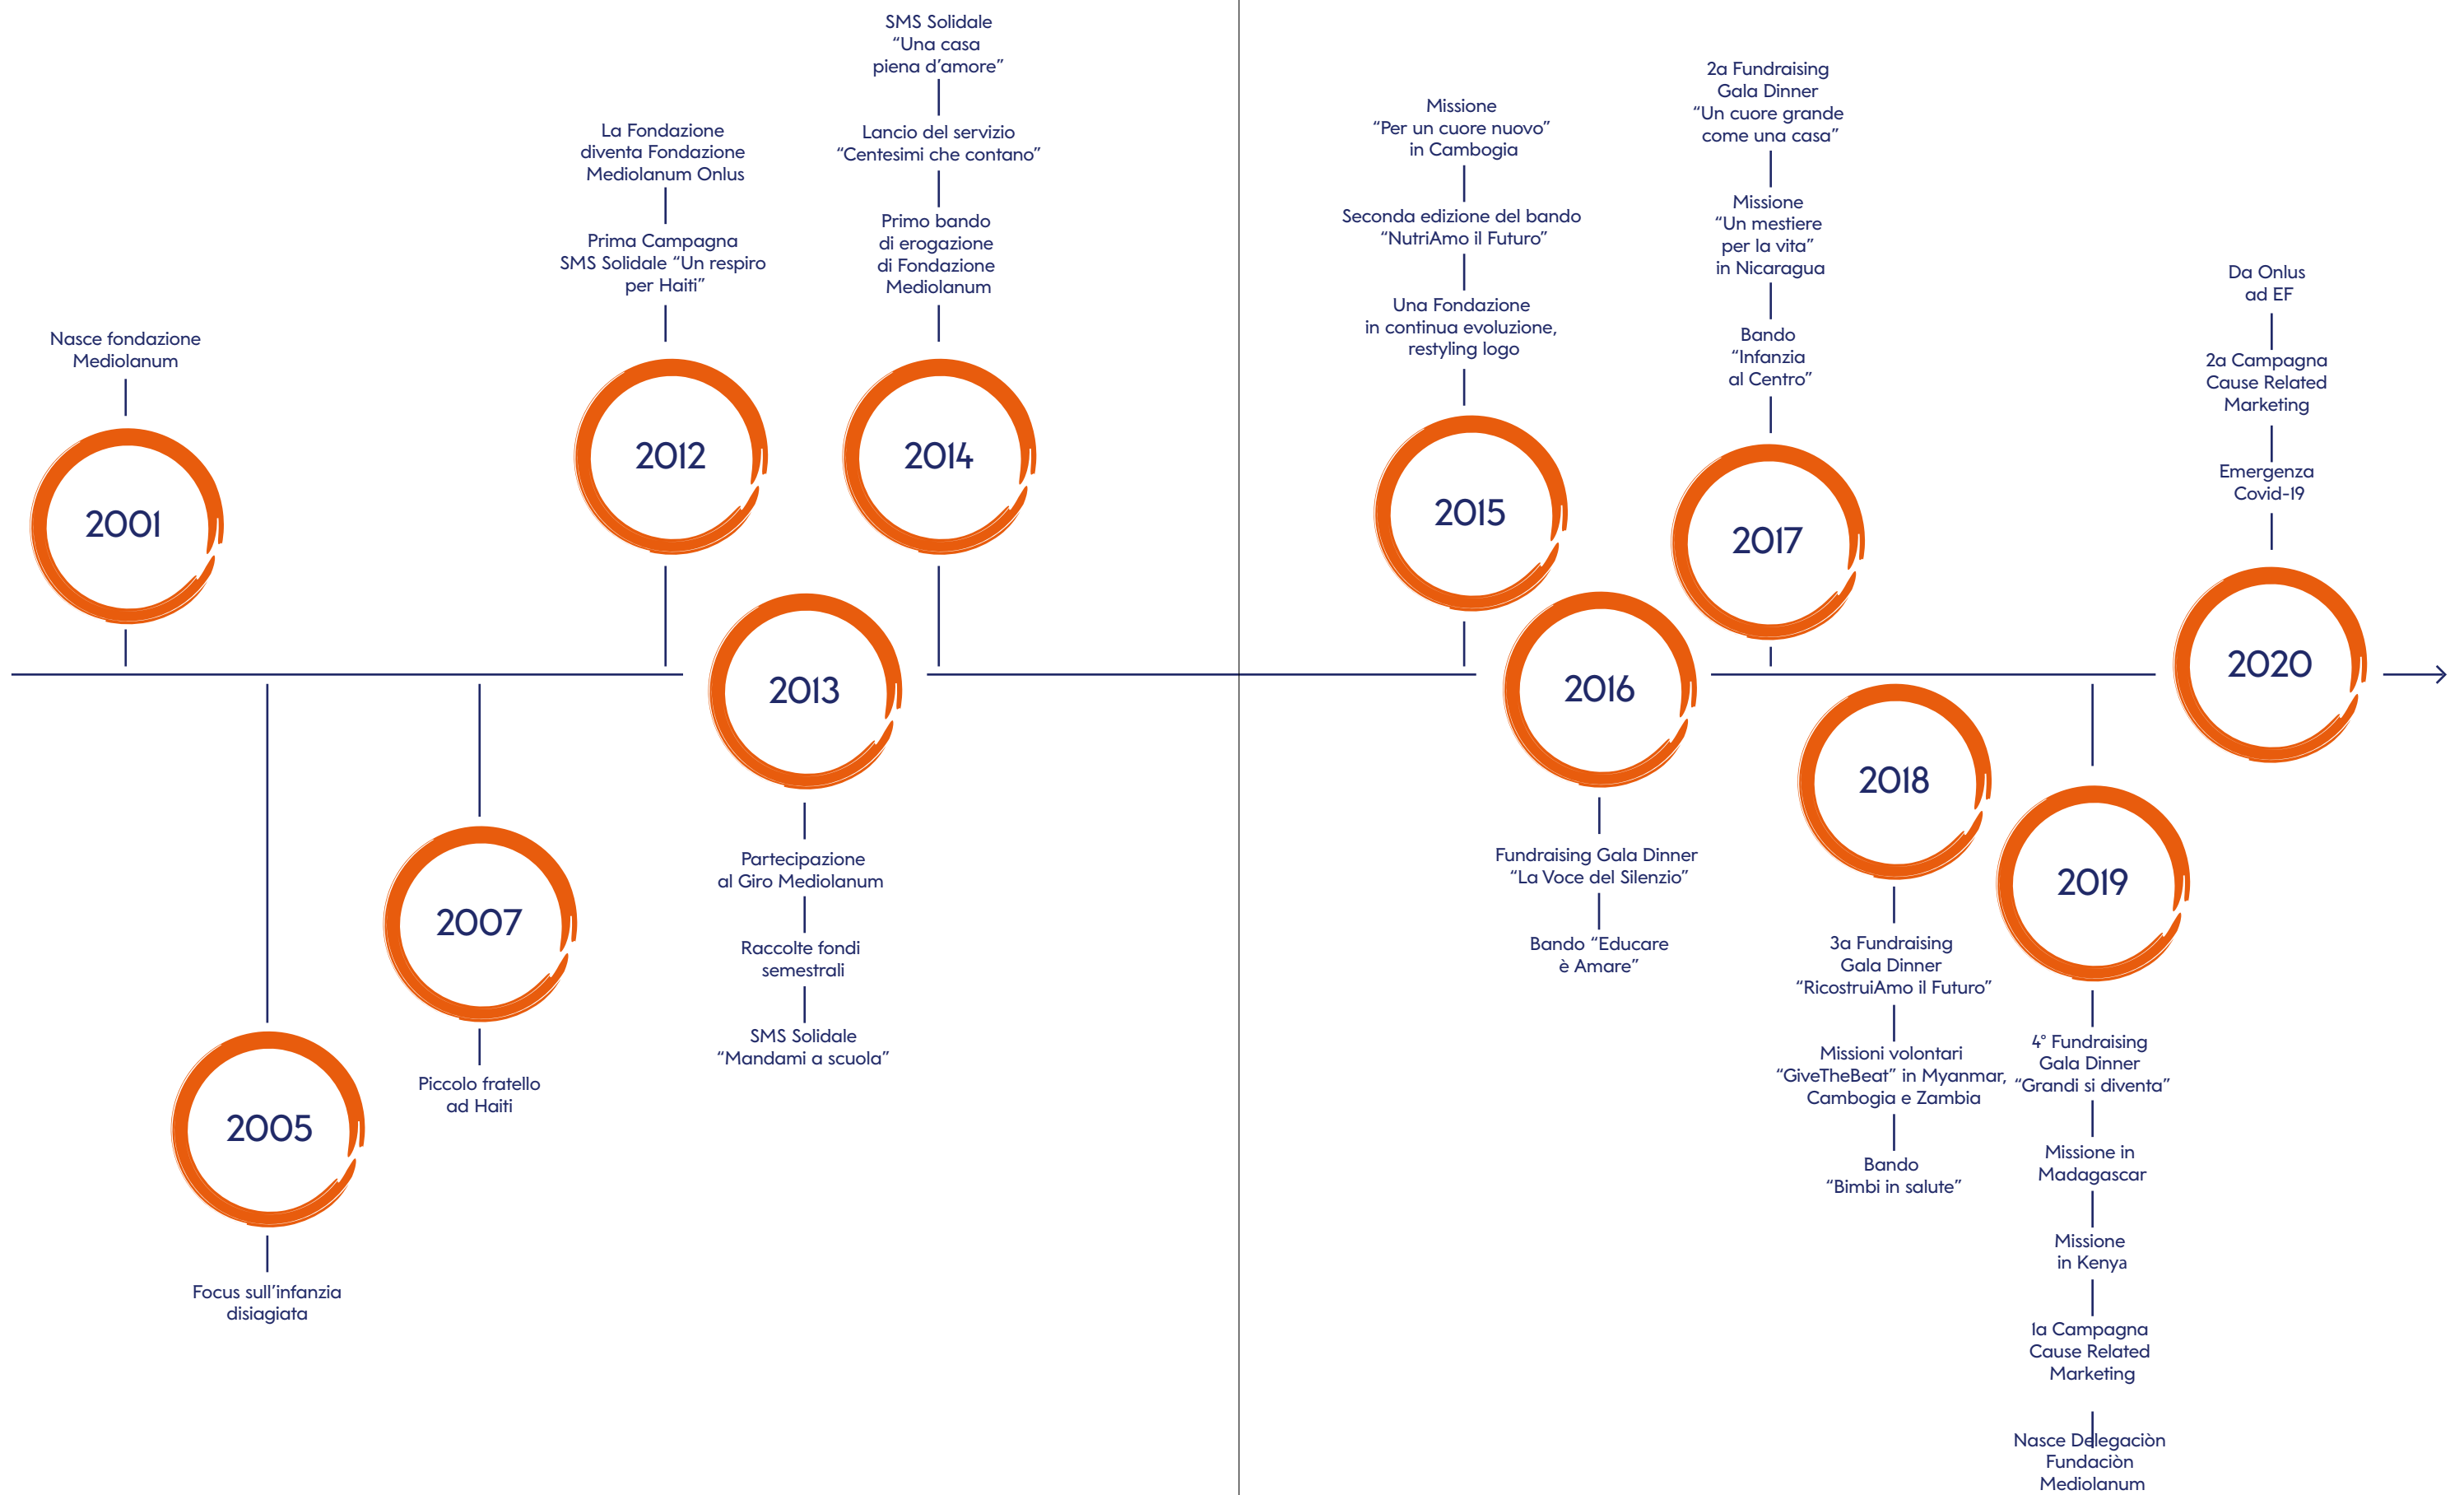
Nasce fondazione Mediolanum

2001

2005

Focus sull'infanzia disiagiata

2007

Piccolo fratello ad Haiti

La Fondazione diventa Fondazione Mediolanum Onlus

Prima Campagna SMS Solidale "Un respiro per Haiti"

2012

2013

Partecipazione al Giro Mediolanum

Raccolte fondi semestrali

SMS Solidale "Mandami a scuola"

SMS Solidale "Una casa piena d'amore"

Lancio del servizio "Centesimi che contano"

Primo bando di erogazione di Fondazione Mediolanum

2014

Missione "Per un cuore nuovo" in Cambogia

Seconda edizione del bando "NutriAmo il Futuro"

Una Fondazione in continua evoluzione, restyling logo

2015

2016

Fundraising Gala Dinner "La Voce del Silenzio"

Bando "Educare è Amare"

2a Fundraising Gala Dinner "Un cuore grande come una casa"

Missione "Un mestiere per la vita" in Nicaragua

Bando "Infanzia al Centro"

2017

2018

3a Fundraising Gala Dinner "RicostruiAmo il Futuro"

Missioni volontari "GiveTheBeat" in Myanmar, Cambogia e Zambia

Bando "Bimbi in salute"

2019

4° Fundraising Gala Dinner "Grandi si diventa"

Missione in Madagascar

Missione in Kenya

Ia Campagna Cause Related Marketing

Nasce Delegaciòn Fundaciòn Mediolanum

Da Onlus ad EF

2a Campagna Cause Related Marketing

Emergenza Covid-19

2020